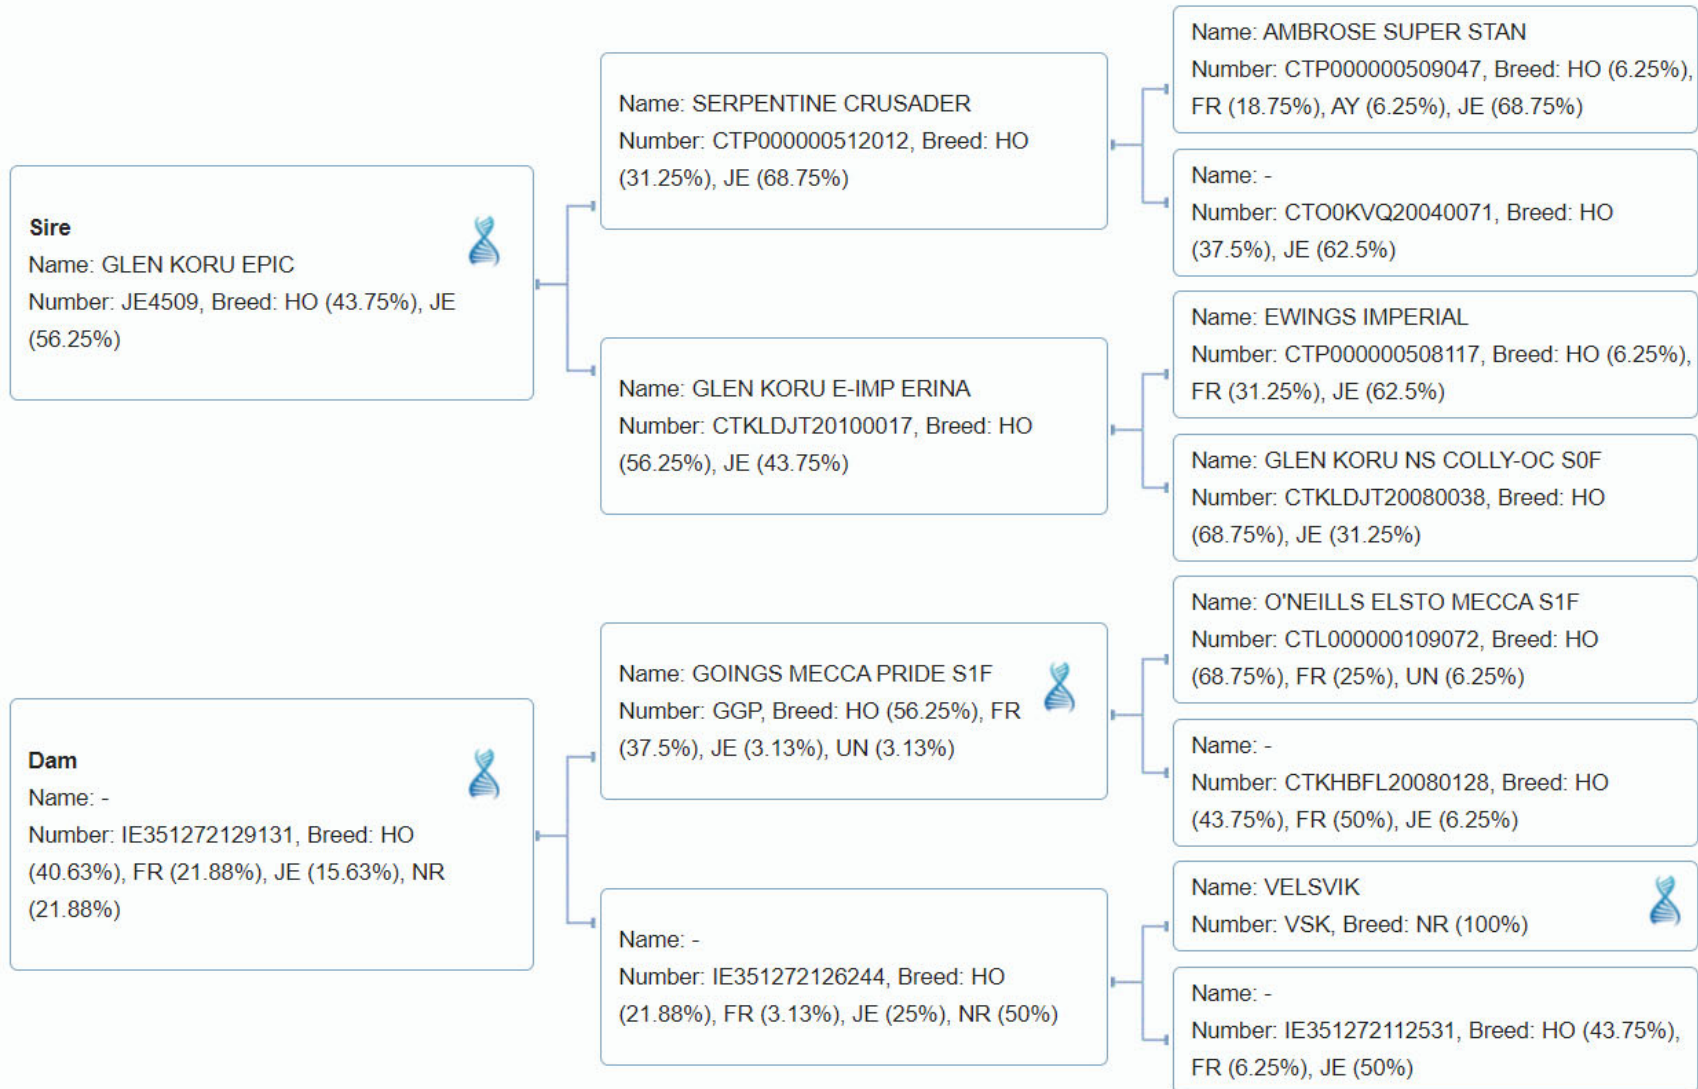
Sire
Name: GLEN KORU EPIC
Number: JE4509, Breed: HO (43.75%), JE (56.25%)

Name: SERPENTINE CRUSADER
Number: CTP000000512012, Breed: HO (31.25%), JE (68.75%)

Name: AMBROSE SUPER STAN
Number: CTP000000509047, Breed: HO (6.25%), FR (18.75%), AY (6.25%), JE (68.75%)

Name: -
Number: CTO0KVQ20040071, Breed: HO (37.5%), JE (62.5%)

Name: GLEN KORU E-IMP ERINA
Number: CTKLDJT20100017, Breed: HO (56.25%), JE (43.75%)

Name: EWINGS IMPERIAL
Number: CTP000000508117, Breed: HO (6.25%), FR (31.25%), JE (62.5%)

Name: GLEN KORU NS COLLY-OC S0F
Number: CTKLDJT20080038, Breed: HO (68.75%), JE (31.25%)

Dam
Name: -
Number: IE351272129131, Breed: HO (40.63%), FR (21.88%), JE (15.63%), NR (21.88%)

Name: GOINGS MECCA PRIDE S1F
Number: GGP, Breed: HO (56.25%), FR (37.5%), JE (3.13%), UN (3.13%)

Name: O'NEILLS ELSTO MECCA S1F
Number: CTL000000109072, Breed: HO (68.75%), FR (25%), UN (6.25%)

Name: -
Number: CTKHBFL20080128, Breed: HO (43.75%), FR (50%), JE (6.25%)

Name: -
Number: IE351272126244, Breed: HO (21.88%), FR (3.13%), JE (25%), NR (50%)

Name: VELSVIK
Number: VSK, Breed: NR (100%)

Name: -
Number: IE351272112531, Breed: HO (43.75%), FR (6.25%), JE (50%)